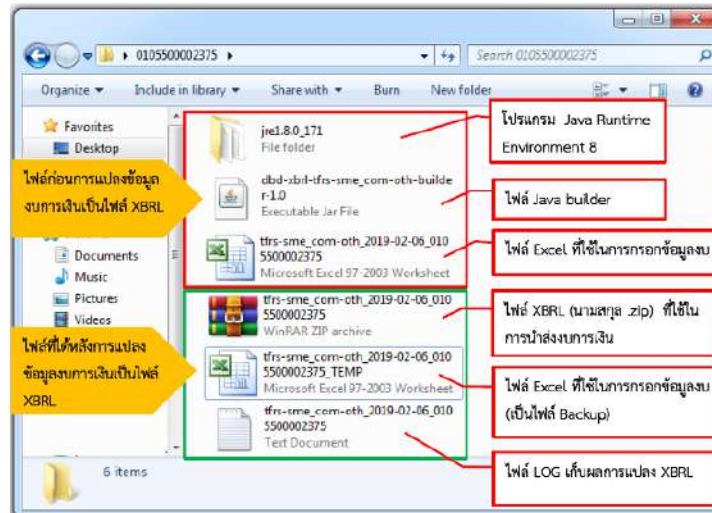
0105500002375

Search 0105500002375

Organize ▾ Include in library ▾ Share with ▾ Burn New folder

Favorites
Desktop
Documents
Music
Pictures
Videos

ไฟล์ก่อนการแปลงข้อมูลงบการเงินเป็นไฟล์ XBRL

ไฟล์ที่ได้หลังการแปลงข้อมูลงบการเงินเป็นไฟล์ XBRL

jre1.8.0_171
File folder

dbd-xbrl-tfrs-sme_com-oth-builder-1.0
Executable Jar File

tfrs-sme_com-oth_2019-02-06_0105500002375
Microsoft Excel 97-2003 Worksheet

tfrs-sme_com-oth_2019-02-06_0105500002375
WinRAR ZIP archive

tfrs-sme_com-oth_2019-02-06_0105500002375_TEMP
Microsoft Excel 97-2003 Worksheet

tfrs-sme_com-oth_2019-02-06_0105500002375
Text Document

โปรแกรม Java Runtime Environment 8

ไฟล์ Java builder

ไฟล์ Excel ที่ใช้ในการกรอกข้อมูลงบ

ไฟล์ XBRL (นามสกุล .zip) ที่ใช้ในการนำส่งงบการเงิน

ไฟล์ Excel ที่ใช้ในการกรอกข้อมูลงบ (เป็นไฟล์ Backup)

ไฟล์ LOG เก็บผลการแปลง XBRL

6 items